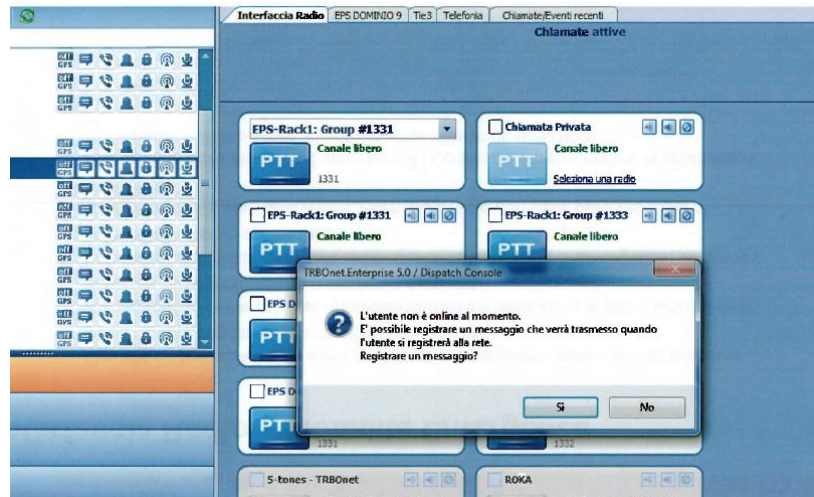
Interfaccia Radio | EPS DOMINIO 9 | Tie3 | Telefonia | Chiamate/Eventi recenti

Chiamate attive

off GPS
off GPS
off GPS
off GPS
off GPS
off GPS
off GPS
off GPS
off GPS
off GPS
off GPS
off GPS

EPS-Rack1: Group #1331
PTT
Canale libero
1331

Chiamata Privata
PTT
Canale libero
Seleziona una radio

EPS-Rack1: Group #1331
PTT
Canale libero

EPS-Rack1: Group #1333
PTT
Canale libero

EPS D
PTT

EPS D
PTT
1331

1332

TRBOnet.Enterprise 5.0 / Dispatch Console

L'utente non è online al momento.
E' possibile registrare un messaggio che verrà trasmesso quando l'utente si registrerà alla rete.
Registrare un messaggio?

Sì
No

5-tones - TRBOnet

ROKA